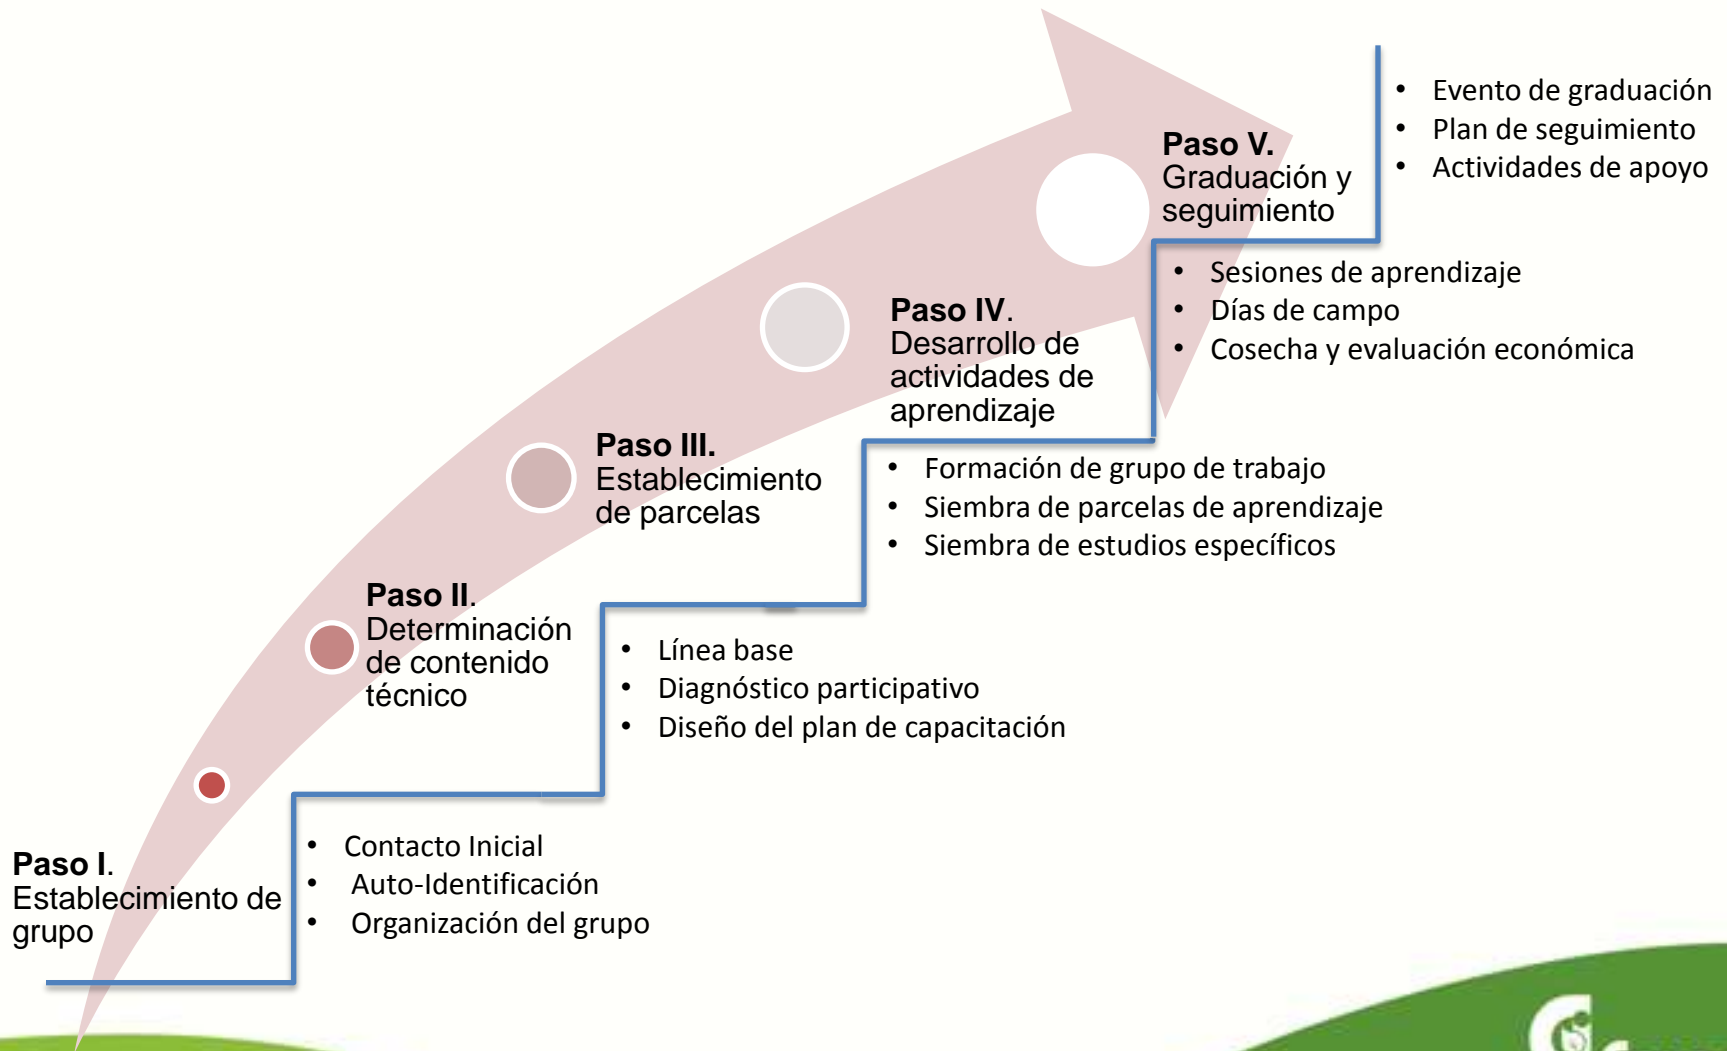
Paso V.
Graduación y seguimiento

- Evento de graduación
- Plan de seguimiento
- Actividades de apoyo

Paso IV.
Desarrollo de actividades de aprendizaje

- Sesiones de aprendizaje
- Días de campo
- Cosecha y evaluación económica

Paso III.
Establecimiento de parcelas

- Formación de grupo de trabajo
- Siembra de parcelas de aprendizaje
- Siembra de estudios específicos

Paso II.
Determinación de contenido técnico

- Línea base
- Diagnóstico participativo
- Diseño del plan de capacitación

Paso I.
Establecimiento de grupo

- Contacto Inicial
- Auto-Identificación
- Organización del grupo